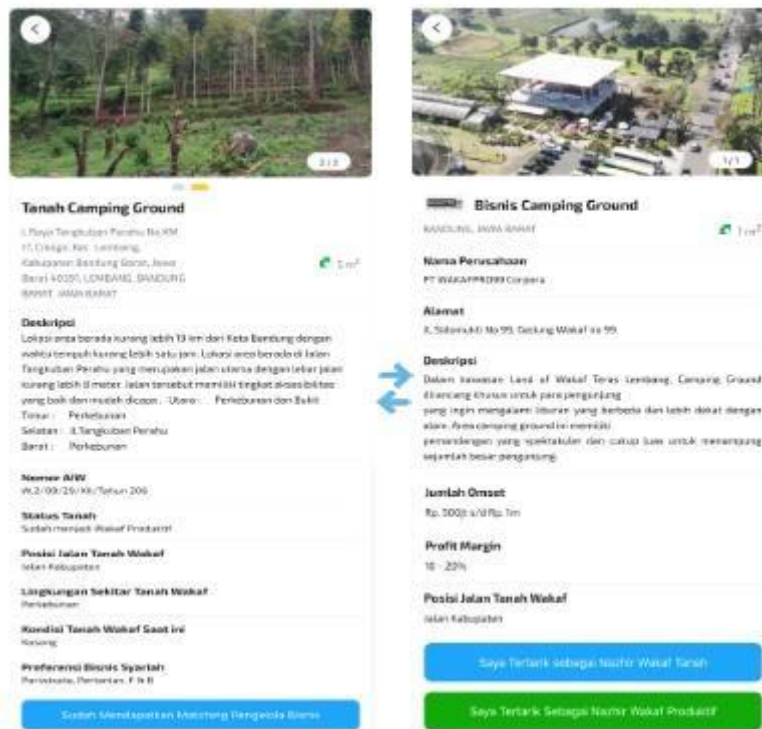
2/2

Tanah Camping Ground

Jl. Raya Tangkuban Perahu No.KM 17, Cikole, Kec. Lembang, Kabupaten Bandung Barat, Jawa Barat 40391, LEMBANG, BANDUNG BARAT, JAWA BARAT

1 m²

Deskripsi

Lokasi area berada kurang lebih 13 km dari Kota Bandung dengan waktu tempuh kurang lebih satu jam. Lokasi area berada di Jalan Tangkuban Perahu yang merupakan jalan utama dengan lebar jalan kurang lebih 8 meter. Jalan tersebut memiliki tingkat aksesibilitas yang baik dan mudah dicapai. Utara : Perkebunan dan Bukit
Timur : Perkebunan
Selatan : Jl.Tangkuban Perahu
Barat : Perkebunan

Nomor AIW
W.2/09/29/XI/Tahun 206

Status Tanah
Sudah menjadi Wakaf Produktif

Posisi Jalan Tanah Wakaf
Jalan Kabupaten

Lingkungan Sekitar Tanah Wakaf
Perkebunan

Kondisi Tanah Wakaf Saat ini
Kosong

Preferensi Bisnis Syariah
Pariwisata, Pertanian, F & B

Sudah Mendapatkan Matching Pengelola Bisnis

1/1

Bisnis Camping Ground

BANDUNG, JAWA BARAT

1 m²

Nama Perusahaan
PT WAKAFPRO99 Corpora

Alamat
Jl. Sidomukti No 99, Gedung Wakaf no 99.

Deskripsi
Dalam kawasan Land of Wakaf Teras Lembang, Camping Ground dirancang khusus untuk para pengunjung yang ingin mengalami liburan yang berbeda dan lebih dekat dengan alam. Area camping ground ini memiliki pemandangan yang spektakuler dan cukup luas untuk menampung sejumlah besar pengunjung.

Jumlah Omset
Rp. 300jt s/d Rp. 1m

Profit Margin
10 - 20%

Posisi Jalan Tanah Wakaf
Jalan Kabupaten

Saya Tertarik sebagai Nazhir Wakaf Tanah

Saya Tertarik Sebagai Nazhir Wakaf Produktif